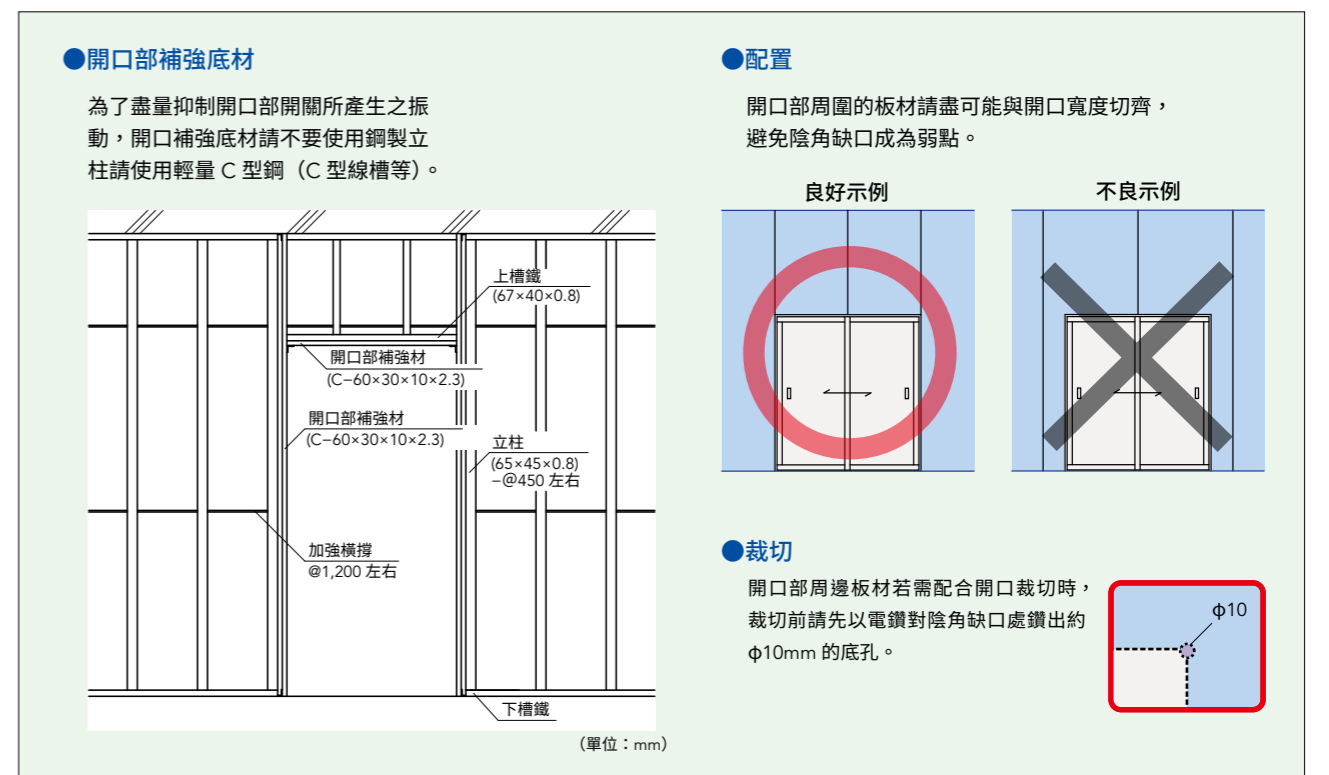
●開口部補強底材

為了盡量抑制開口部開關所產生之振動，開口補強底材請不要使用鋼製立柱請使用輕量 C 型鋼（C 型線槽等）。

上槽鐵
(67×40×0.8)

開口部補強材
(C−60×30×10×2.3)

開口部補強材
(C−60×30×10×2.3)

立柱
(65×45×0.8)
−@450 左右

加強橫撐
@1,200 左右

下槽鐵

（單位：mm）

●配置

開口部周圍的板材請盡可能與開口寬度切齊，避免陰角缺口成為弱點。

良好示例

不良示例

●裁切

開口部周邊板材若需配合開口裁切時，裁切前請先以電鑽對陰角缺口處鑽出約 ϕ10mm 的底孔。

ϕ10